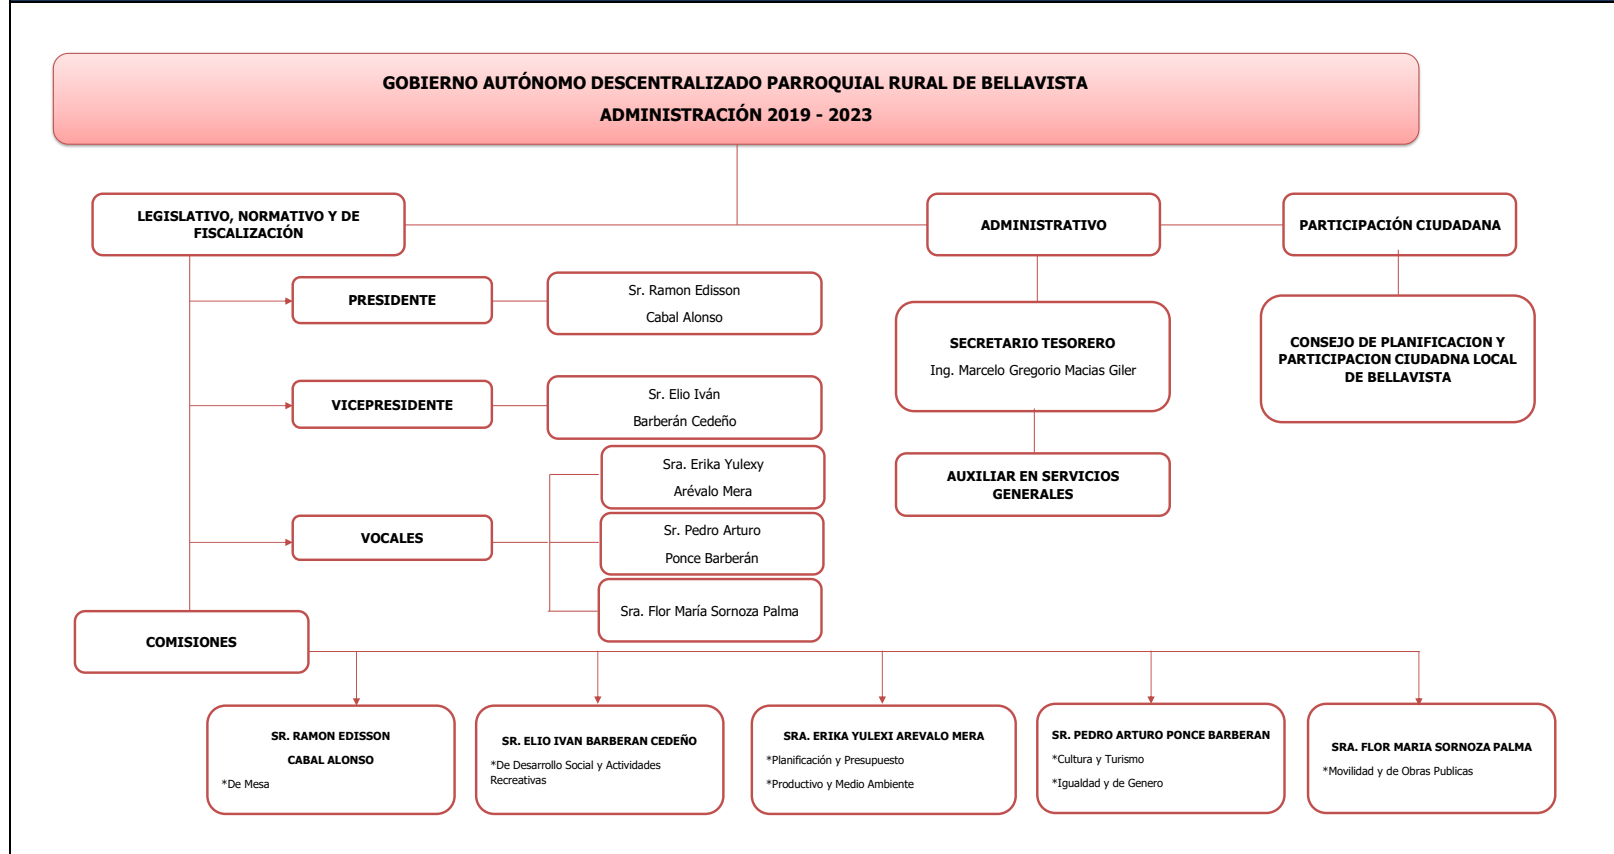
GOBIERNO AUTÓNOMO DESCENTRALIZADO PARROQUIAL RURAL DE BELLAVISTA
ADMINISTRACIÓN 2019 - 2023

LEGISLATIVO, NORMATIVO Y DE FISCALIZACIÓN

ADMINISTRATIVO

PARTICIPACIÓN CIUDADANA

PRESIDENTE

Sr. Ramon Edisson
Cabal Alonso

VICEPRESIDENTE

Sr. Elio Iván
Barberán Cedeño

VOCALES

Sra. Erika Yulexy
Arévalo Mera

Sr. Pedro Arturo
Ponce Barberán

Sra. Flor María Sornoza Palma

SECRETARIO TESORERO
Ing. Marcelo Gregorio Macias Giler

AUXILIAR EN SERVICIOS GENERALES

CONSEJO DE PLANIFICACION Y PARTICIPACION CIUDADNA LOCAL DE BELLAVISTA

COMISIONES

SR. RAMON EDISSON
CABAL ALONSO
*De Mesa

SR. ELIO IVAN BARBERAN CEDEÑO
*De Desarrollo Social y Actividades Recreativas

SRA. ERIKA YULEXI AREVALO MERA
*Planificación y Presupuesto
*Productivo y Medio Ambiente

SR. PEDRO ARTURO PONCE BARBERAN
*Cultura y Turismo
*Igualdad y de Genero

SRA. FLOR MARIA SORNOZA PALMA
*Movilidad y de Obras Publicas